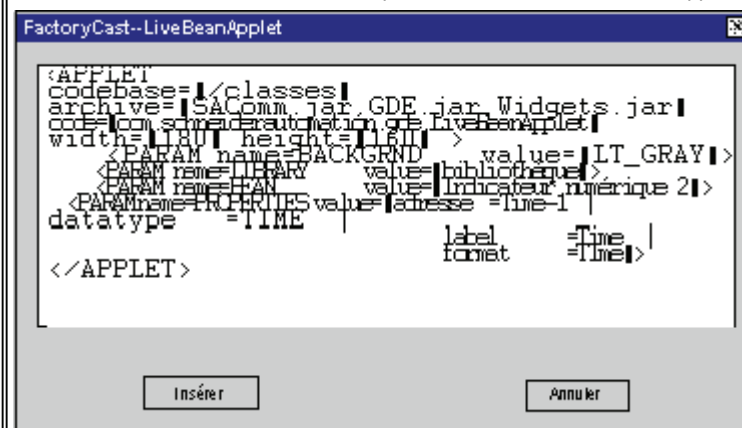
FactoryCast--LiveBeanApplet

<APPLET
codebase=▌/classes▌
archive=▌SAComm.jar,GDE.jar,Widgets.jar▌
code=▌com.schneiderautomation.gde.LiveBeanApplet▌
width=▌180▌ height=▌180▌ >
<PARAM name=BACKGRND value=▌LT_GRAY▌>
<PARAM name=LIBRARY value=▌bibliothèque▌>
<PARAM name=BEAN value=▌Indicateur numérique 2▌>
<PARAMname=PROPERTIES value=▌adresse =line-1 |
datatype =TIME |
label =Time |
format =Time▌>
</APPLET>

Insérer

Annuler